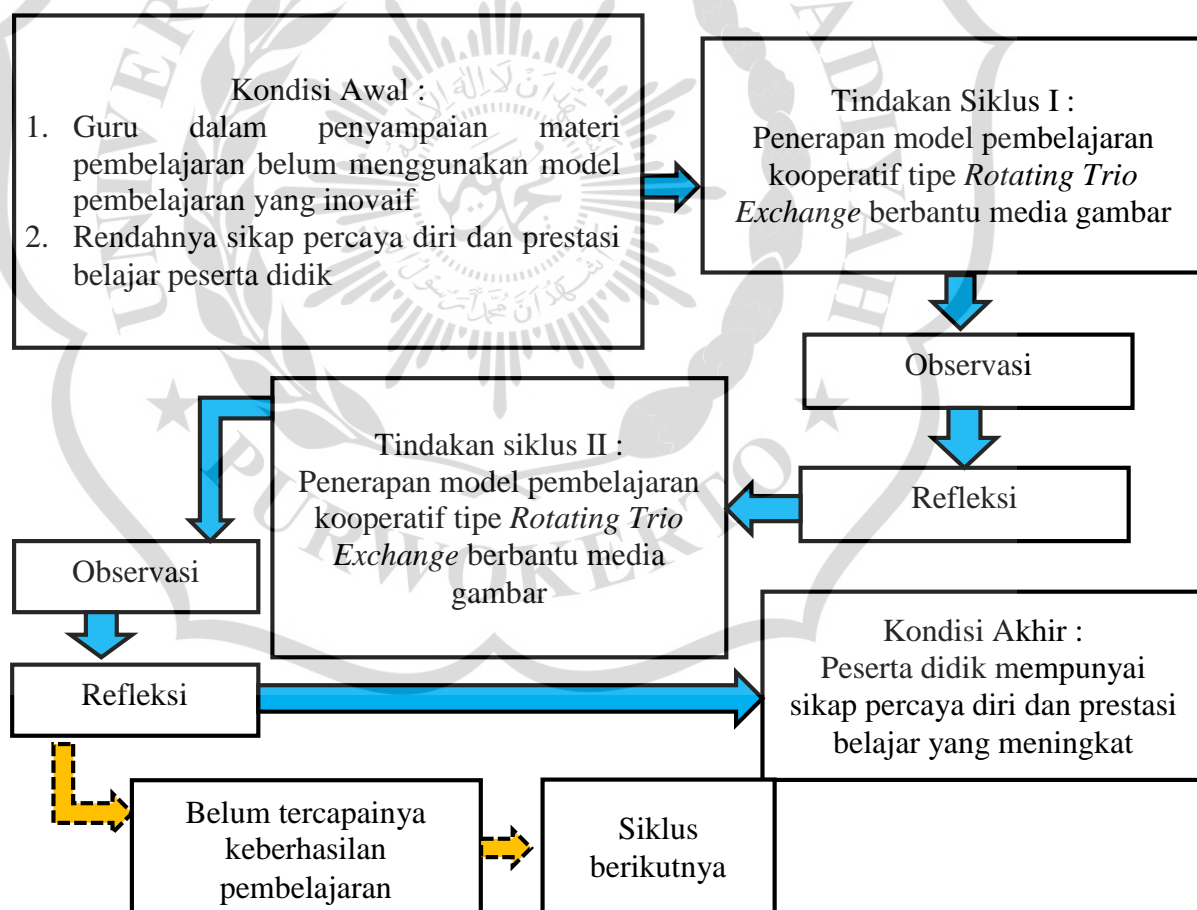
Kondisi Awal :
1. Guru dalam penyampaian materi pembelajaran belum menggunakan model pembelajaran yang inovaif
2. Rendahnya sikap percaya diri dan prestasi belajar peserta didik

Tindakan Siklus I :
Penerapan model pembelajaran kooperatif tipe *Rotating Trio Exchange* berbantu media gambar

Observasi

Refleksi

Tindakan siklus II :
Penerapan model pembelajaran kooperatif tipe *Rotating Trio Exchange* berbantu media gambar

Observasi

Refleksi

Kondisi Akhir :
Peserta didik mempunyai sikap percaya diri dan prestasi belajar yang meningkat

Belum tercapainya keberhasilan pembelajaran

Siklus berikutnya